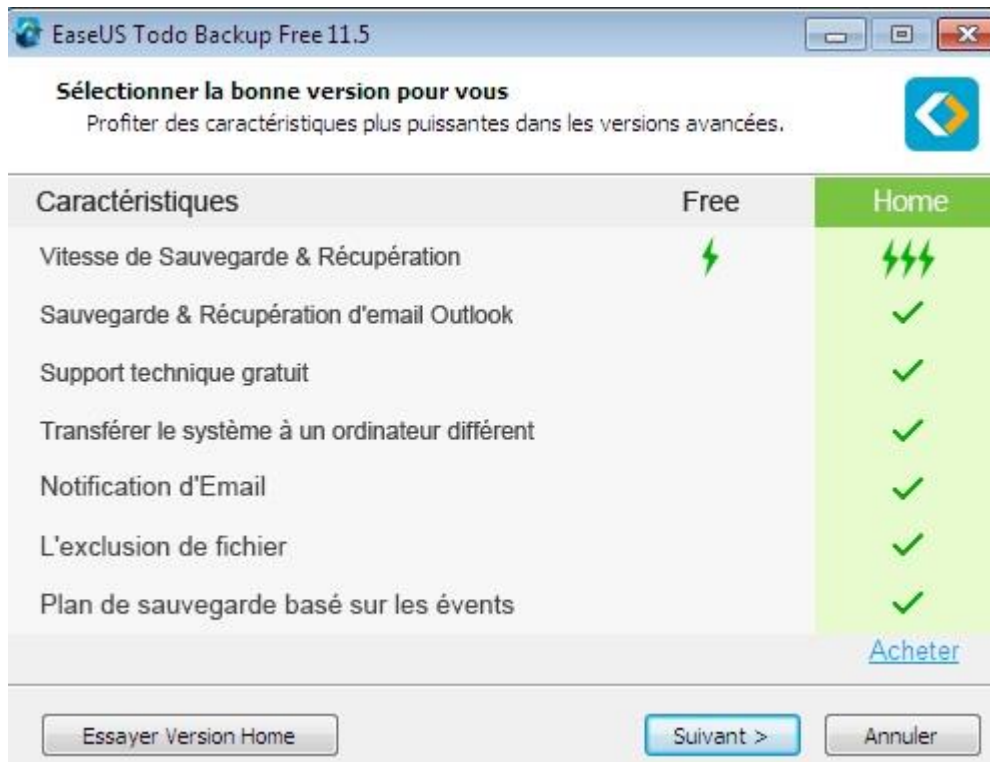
EaseUS Todo Backup Free 11.5

**Sélectionner la bonne version pour vous**
Profiter des caractéristiques plus puissantes dans les versions avancées.

| Caractéristiques | Free | Home |
|---|---|---|
| Vitesse de Sauvegarde & Récupération | ϟ | ϟϟϟ |
| Sauvegarde & Récupération d'email Outlook | | ✓ |
| Support technique gratuit | | ✓ |
| Transférer le système à un ordinateur différent | | ✓ |
| Notification d'Email | | ✓ |
| L'exclusion de fichier | | ✓ |
| Plan de sauvegarde basé sur les évents | | ✓ |

Acheter

Essayer Version Home

Suivant >

Annuler